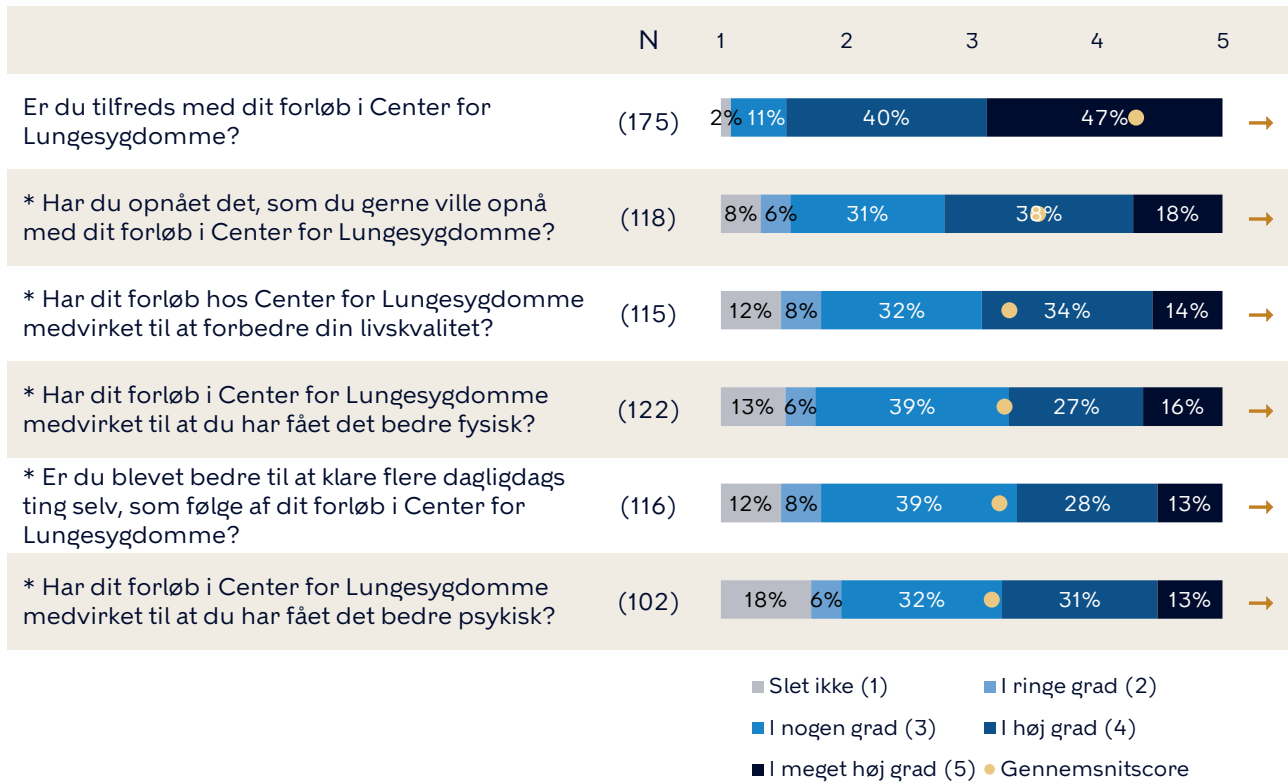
| | N | 1 2 3 4 5 |
|---|---|---|
| Er du tilfreds med dit forløb i Center for Lungesygdomme? | (175) | 2% 11% 40% 47% |
| * Har du opnået det, som du gerne ville opnå med dit forløb i Center for Lungesygdomme? | (118) | 8% 6% 31% 38% 18% |
| * Har dit forløb hos Center for Lungesygdomme medvirket til at forbedre din livskvalitet? | (115) | 12% 8% 32% 34% 14% |
| * Har dit forløb i Center for Lungesygdomme medvirket til at du har fået det bedre fysisk? | (122) | 13% 6% 39% 27% 16% |
| * Er du blevet bedre til at klare flere dagligdags ting selv, som følge af dit forløb i Center for Lungesygdomme? | (116) | 12% 8% 39% 28% 13% |
| * Har dit forløb i Center for Lungesygdomme medvirket til at du har fået det bedre psykisk? | (102) | 18% 6% 32% 31% 13% |

Slet ikke (1)
I ringe grad (2)
I nogen grad (3)
I høj grad (4)
I meget høj grad (5)
Gennemsnitscore